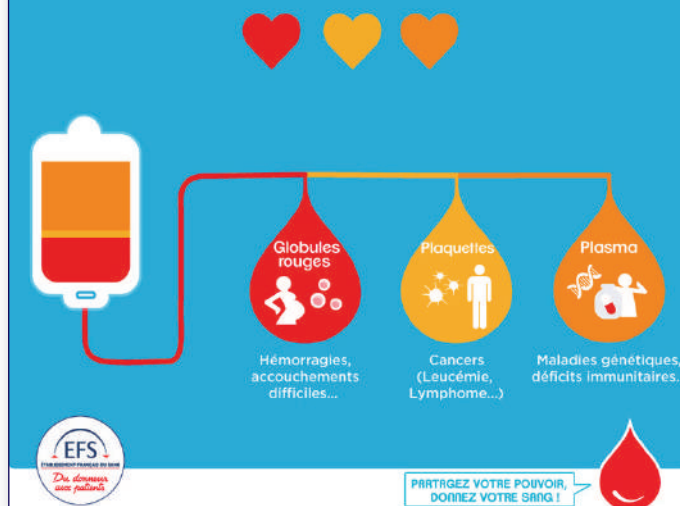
Globules rouges

Hémorragies, accouchements difficiles...

Plaquettes

Cancers (Leucémie, Lymphome...)

Plasma

Maladies génétiques, déficits immunitaires...

EFS
ÉTABLISSEMENT FRANÇAIS DU SANG
Du donneur aux patients

PARTAGEZ VOTRE POUVOIR, DONNEZ VOTRE SANG !